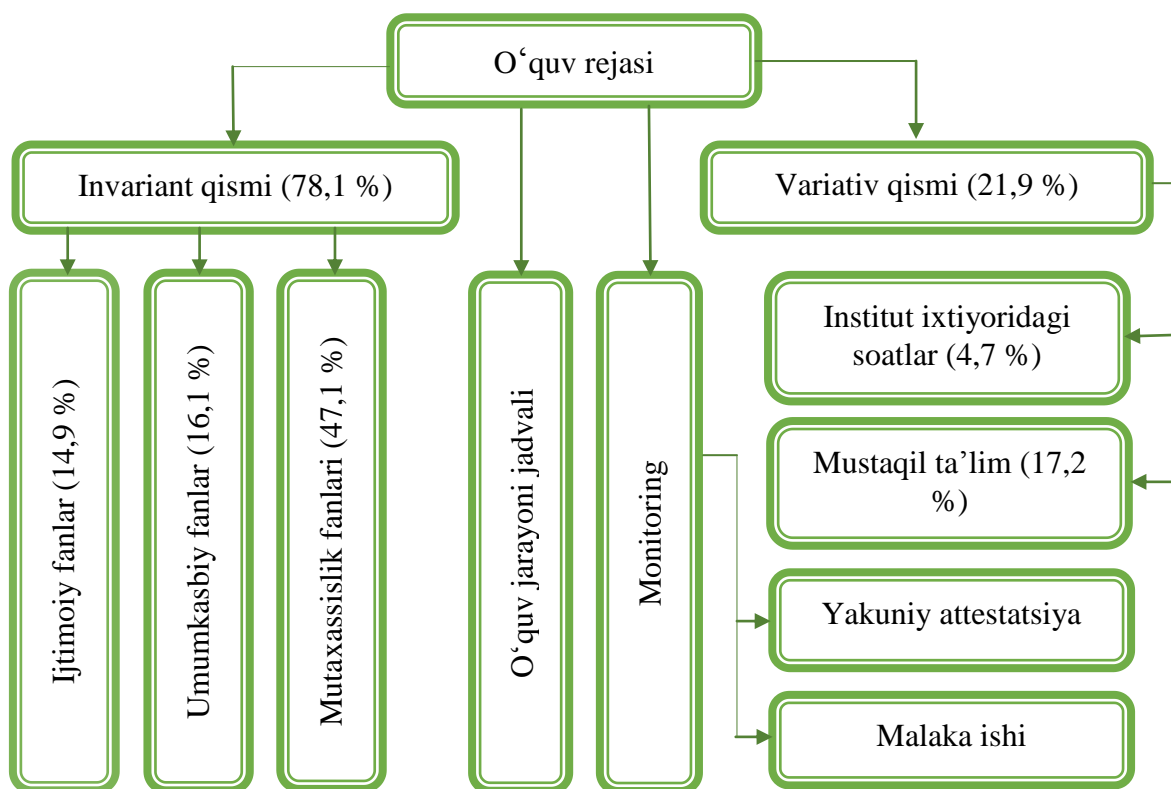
O‘quv rejasi

Invariant qismi (78,1 %)

Variativ qismi (21,9 %)

Ijtimoiy fanlar (14,9 %)

Umumkasbiy fanlar (16,1 %)

Mutaxassislik fanlari (47,1 %)

O‘quv jarayoni jadvali

Monitoring

Institut ixtiyoridagi soatlar (4,7 %)

Mustaqil ta’lim (17,2 %)

Yakuniy attestatsiya

Malaka ishi